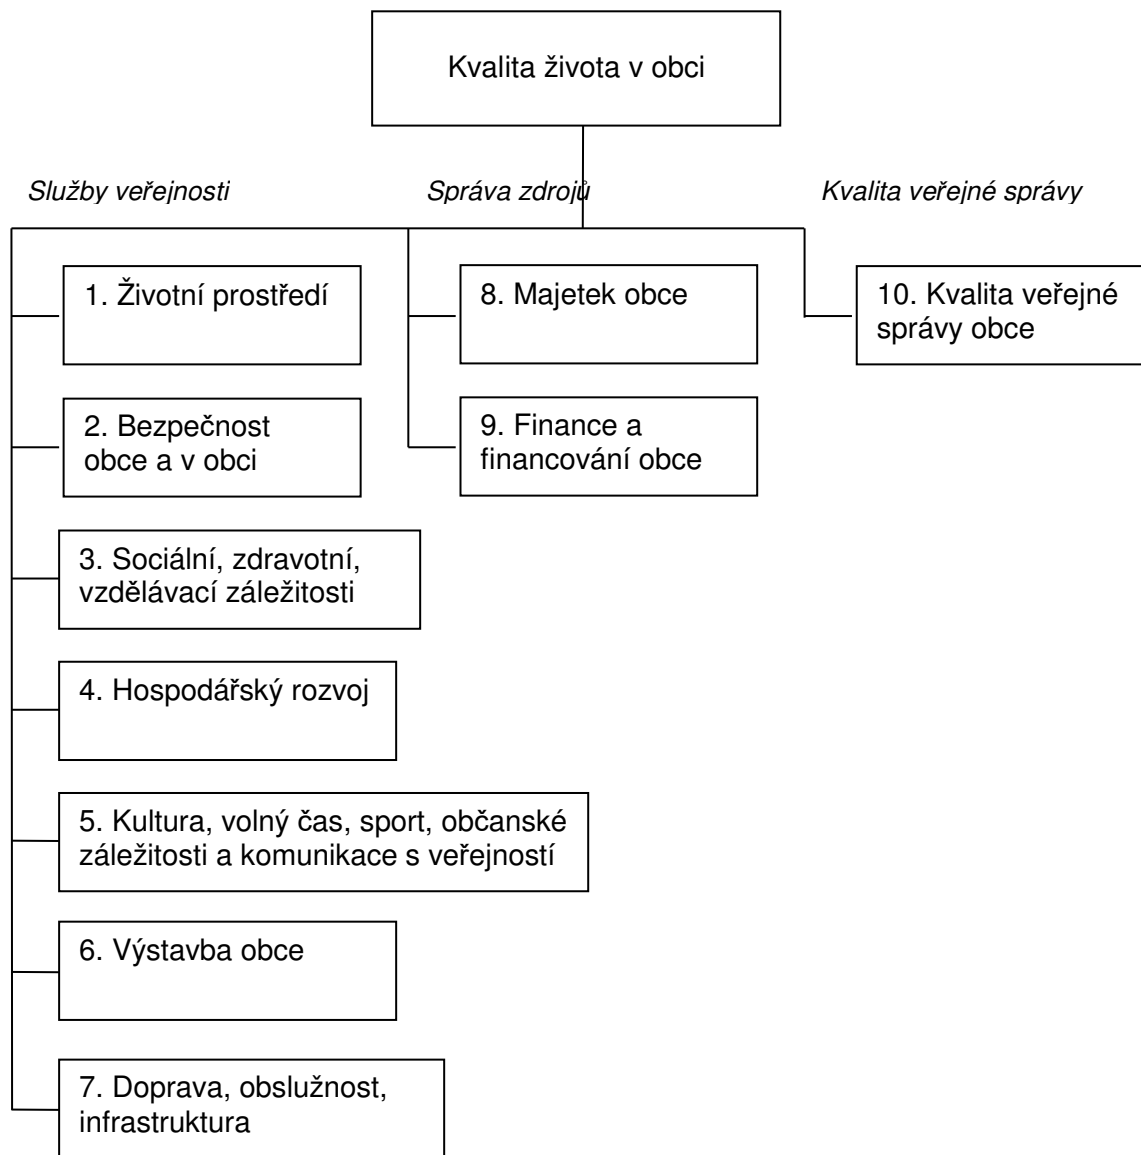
Kvalita života v obci

Služby veřejnosti

Správa zdrojů

Kvalita veřejné správy

1. Životní prostředí

2. Bezpečnost obce a v obci

3. Sociální, zdravotní, vzdělávací záležitosti

4. Hospodářský rozvoj

5. Kultura, volný čas, sport, občanské záležitosti a komunikace s veřejností

6. Výstavba obce

7. Doprava, obslužnost, infrastruktura

8. Majetek obce

9. Finance a financování obce

10. Kvalita veřejné správy obce